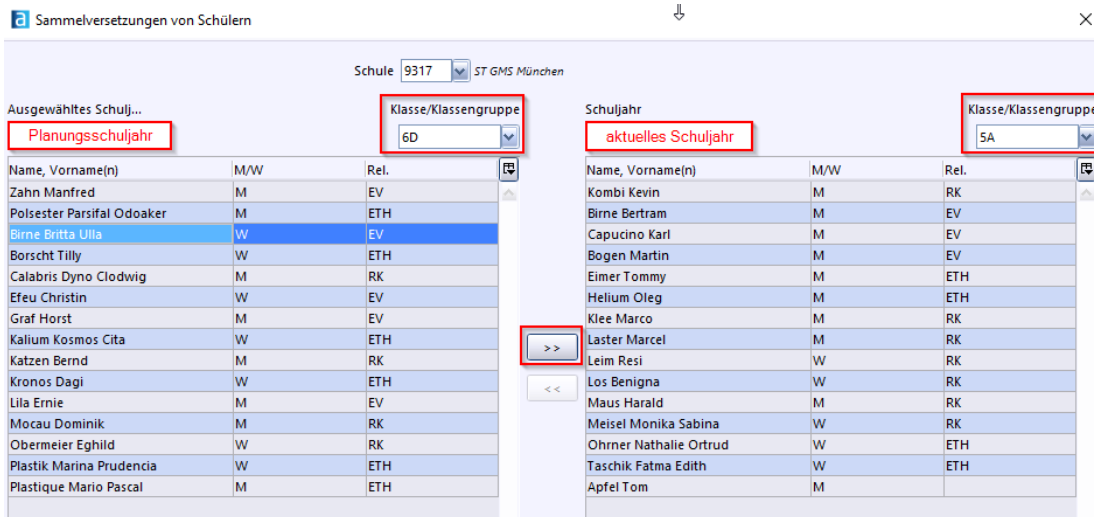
Sammelversetzungen von Schülern

Schule 9317 ST GMS München

Ausgewähltes Schulj...
Planungsschuljahr

Klasse/Klassengruppe
6D

| Name, Vorname(n) | M/W | Rel. |
|---|---|---|
| Zahn Manfred | M | EV |
| Polsester Parsifal Odoaker | M | ETH |
| Birne Britta Ulla | W | EV |
| Borscht Tilly | W | ETH |
| Calabris Dyno Clodwig | M | RK |
| Efeu Christin | W | EV |
| Graf Horst | M | EV |
| Kalium Kosmos Cita | W | ETH |
| Katzen Bernd | M | RK |
| Kronos Dagi | W | ETH |
| Lila Ernie | M | EV |
| Mocau Dominik | M | RK |
| Obermeier Eghild | W | RK |
| Plastik Marina Prudencia | W | ETH |
| Plastique Mario Pascal | M | ETH |

>>

<<

Schuljahr
aktuelles Schuljahr

Klasse/Klassengruppe
5A

| Name, Vorname(n) | M/W | Rel. |
|---|---|---|
| Kombi Kevin | M | RK |
| Birne Bertram | M | EV |
| Capucino Karl | M | EV |
| Bogen Martin | M | EV |
| Eimer Tommy | M | ETH |
| Helium Oleg | M | ETH |
| Klee Marco | M | RK |
| Laster Marcel | M | RK |
| Leim Resi | W | RK |
| Los Benigna | W | RK |
| Maus Harald | M | RK |
| Meisel Monika Sabina | W | RK |
| Ohrner Nathalie Ortrud | W | ETH |
| Taschik Fatma Edith | W | ETH |
| Apfel Tom | M | |